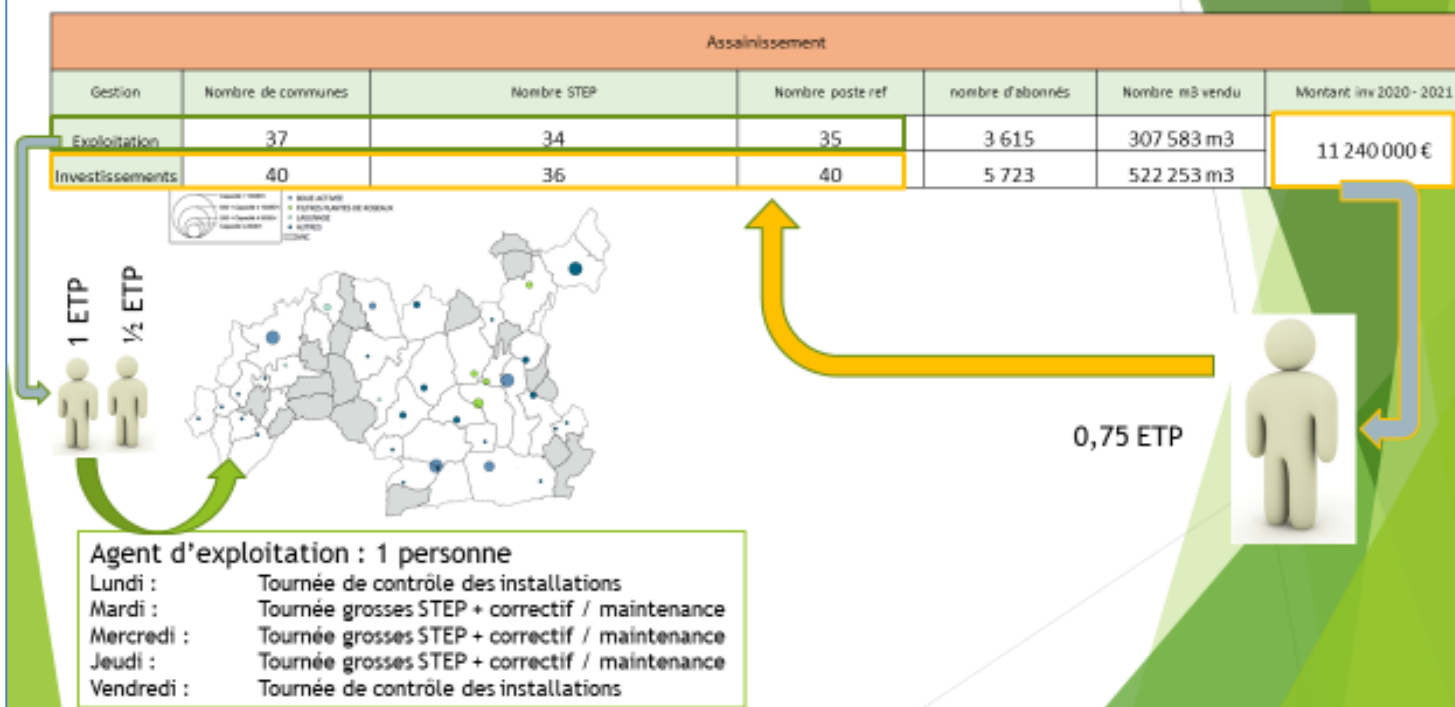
| Assainissement | | | | | | |
|---|---|---|---|---|---|---|
| Gestion | Nombre de communes | Nombre STEP | Nombre poste ref | nombre d'abonnés | Nombre m3 vendu | Montant inv 2020 - 2021 |
| Exploitation | 37 | 34 | 35 | 3 615 | 307 583 m3 | 11 240 000 € |
| Investissements | 40 | 36 | 40 | 5 723 | 522 253 m3 | |

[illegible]
BOUE ACTIVEE
FILTRES PLANTES DE ROSEAUX
LAGUNAGE
AUTRES
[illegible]

1 ETP
½ ETP

0,75 ETP

Agent d'exploitation : 1 personne
Lundi : Tournée de contrôle des installations
Mardi : Tournée grosses STEP + correctif / maintenance
Mercredi : Tournée grosses STEP + correctif / maintenance
Jeudi : Tournée grosses STEP + correctif / maintenance
Vendredi : Tournée de contrôle des installations